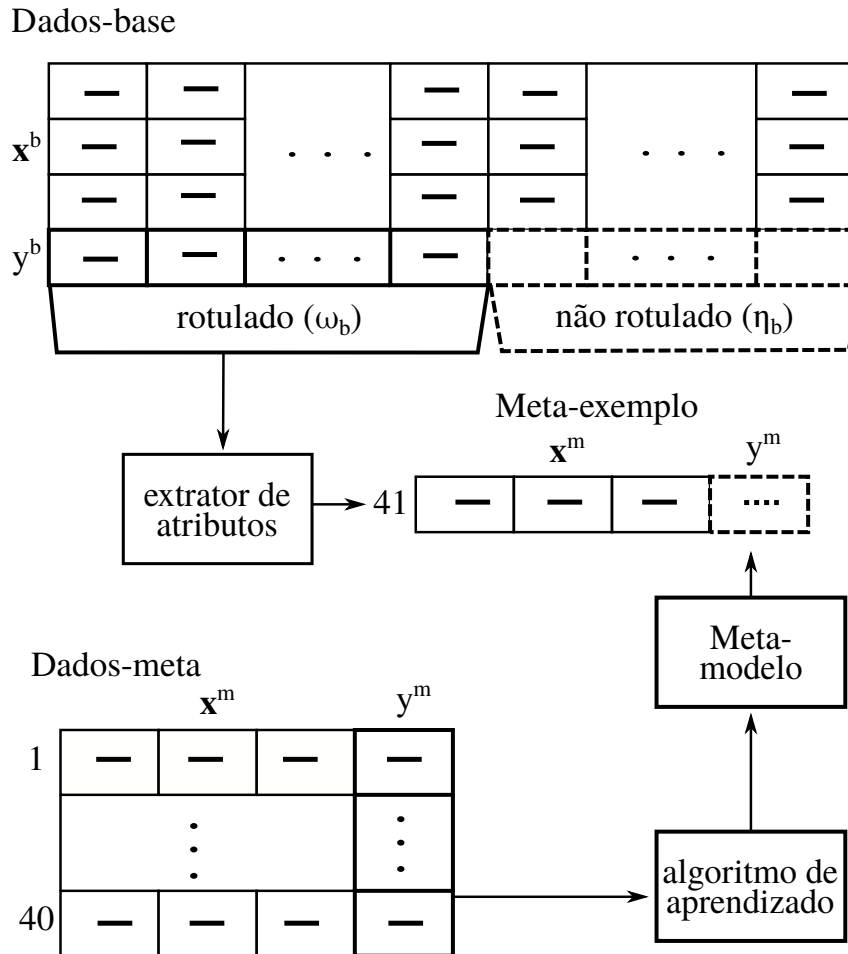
Dados-base

$\mathbf{x}^b$

$y^b$

rotulado ($\omega_b$)

não rotulado ($\eta_b$)

Meta-exemplo

$\mathbf{x}^m$

$y^m$

extrator de atributos

41

Meta-modelo

Dados-meta

$\mathbf{x}^m$

$y^m$

1

40

algoritmo de aprendizado